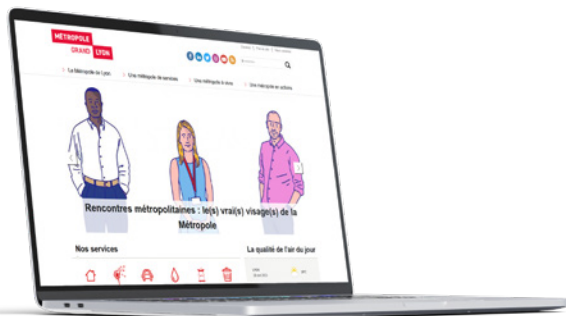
MÉTROPOLE GRAND LYON

Rechercher

La Métropole de Lyon
Une métropole de services
Une métropole à vivre
Une métropole en actions

Rencontres métropolitaines : le(s) vrai(s) visage(s) de la Métropole

Nos services

La qualité de l'air du jour